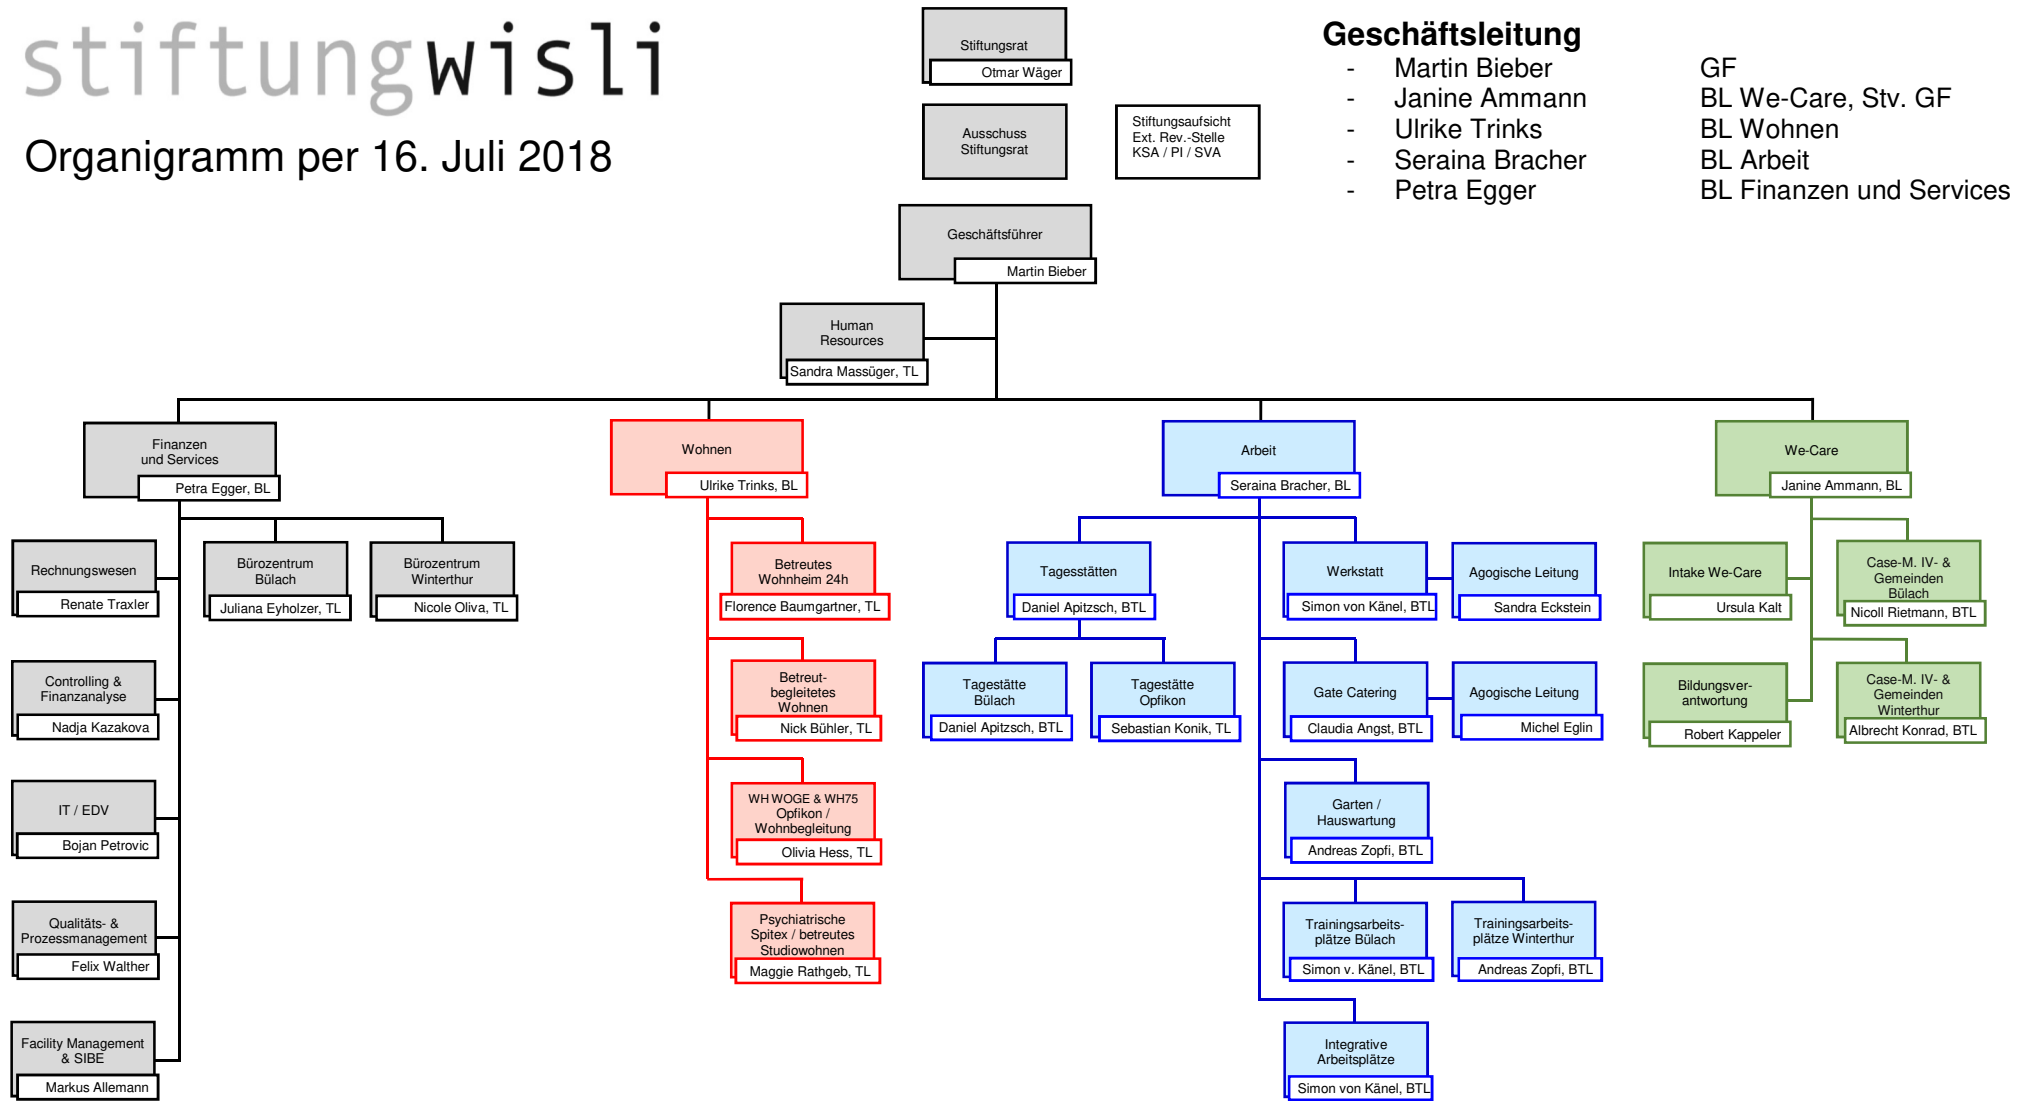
stiftungwisli

Organigramm per 16. Juli 2018

Stiftungsrat
Otmar Wäger

Ausschuss Stiftungsrat

Stiftungsaufsicht
Ext. Rev.-Stelle
KSA / PI / SVA

Geschäftsleitung

| | | |
|---|---|---|
| - | Martin Bieber | GF |
| - | Janine Ammann | BL We-Care, Stv. GF |
| - | Ulrike Trinks | BL Wohnen |
| - | Seraina Bracher | BL Arbeit |
| - | Petra Egger | BL Finanzen und Services |

Geschäftsführer
Martin Bieber

Human Resources
Sandra Massüger, TL

Finanzen und Services
Petra Egger, BL

Rechnungswesen
Renate Traxler

Bürozentrum Bülach
Juliana Eyholzer, TL

Bürozentrum Winterthur
Nicole Oliva, TL

Controlling & Finanzanalyse
Nadja Kazakova

IT / EDV
Bojan Petrovic

Qualitäts- & Prozessmanagement
Felix Walther

Facility Management & SIBE
Markus Allemann

Wohnen
Ulrike Trinks, BL

Betreutes Wohnheim 24h
Florence Baumgartner, TL

Betreut-begleitetes Wohnen
Nick Bühler, TL

WH WOGE & WH75 Opfikon / Wohnbegleitung
Olivia Hess, TL

Psychiatrische Spitex / betreutes Studiowohnen
Maggie Rathgeb, TL

Arbeit
Seraina Bracher, BL

Tagesstätten
Daniel Apitzsch, BTL

Tagestätte Bülach
Daniel Apitzsch, BTL

Tagestätte Opfikon
Sebastian Konik, TL

Werkstatt
Simon von Känel, BTL

Agogische Leitung
Sandra Eckstein

Gate Catering
Claudia Angst, BTL

Agogische Leitung
Michel Eglin

Garten / Hauswartung
Andreas Zopfi, BTL

Trainingsarbeitsplätze Bülach
Simon v. Känel, BTL

Trainingsarbeitsplätze Winterthur
Andreas Zopfi, BTL

Integrative Arbeitsplätze
Simon von Känel, BTL

We-Care
Janine Ammann, BL

Intake We-Care
Ursula Kalt

Case-M. IV- & Gemeinden Bülach
Nicoll Rietmann, BTL

Bildungsverantwortung
Robert Kappeler

Case-M. IV- & Gemeinden Winterthur
Albrecht Konrad, BTL